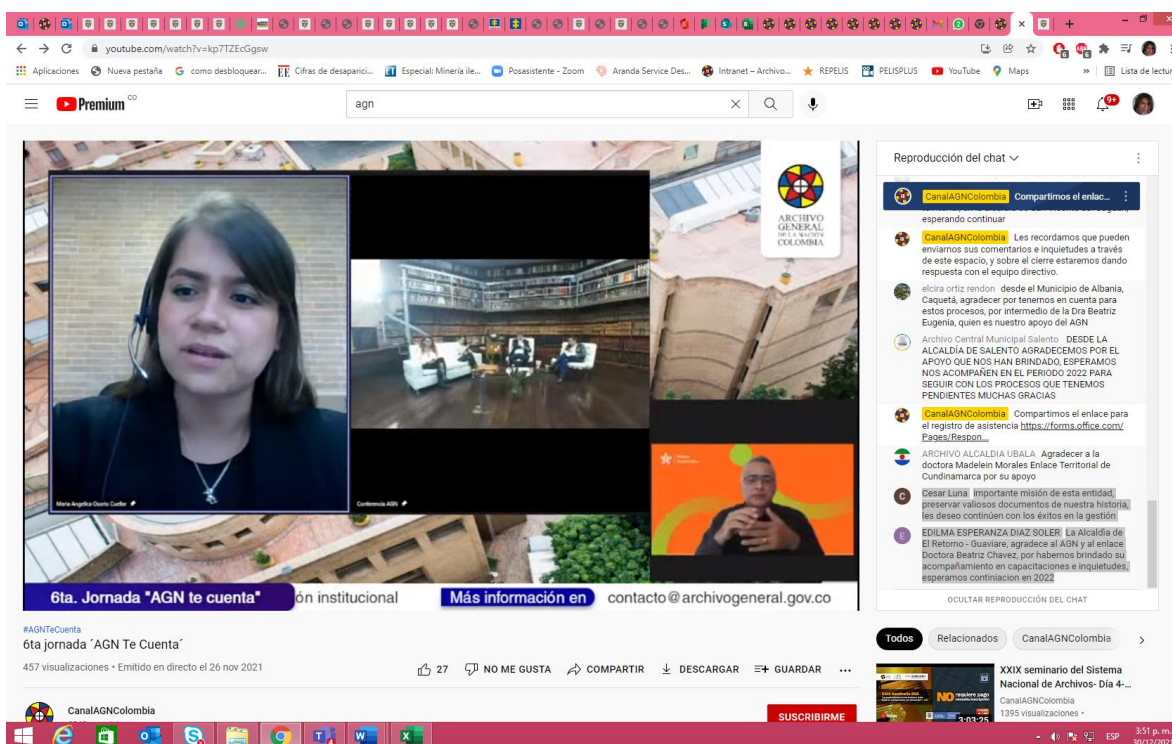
youtube.com/watch?v=kp7TZEcGgsw

Aplicaciones  Nueva pestaña  como desbloquear...  Cifras de desaparici...  Especial: Minería ile...  Posasistente - Zoom  Aranda Service Des...  Intranet – Archivo...  REPELIS  PELISPLUS  YouTube  Maps  Lista de lectura

Premium CO

agn

9+

ARCHIVO GENERAL DE LA NACIÓN COLOMBIA

María Angelica Osorio Cuellar

Conferencia AGN

6ta. Jornada "AGN te cuenta"  ón institucional  Más información en  contacto@archivogeneral.gov.co

Reproducción del chat

CanalAGNColombia Compartimos el enlac...
esperando continuar

CanalAGNColombia Les recordamos que pueden enviarnos sus comentarios e inquietudes a través de este espacio, y sobre el cierre estaremos dando respuesta con el equipo directivo.

elcira ortiz rendon desde el Municipio de Albania, Caquetá, agradecer por tenernos en cuenta para estos procesos, por intermedio de la Dra Beatriz Eugenia, quien es nuestro apoyo del AGN

Archivo Central Municipal Salento DESDE LA ALCALDÍA DE SALENTO AGRADECEMOS POR EL APOYO QUE NOS HAN BRINDADO, ESPERAMOS NOS ACOMPAÑEN EN EL PERIODO 2022 PARA SEGUIR CON LOS PROCESOS QUE TENEMOS PENDIENTES MUCHAS GRACIAS

CanalAGNColombia Compartimos el enlace para el registro de asistencia https://forms.office.com/Pages/Respon...

ARCHIVO ALCALDIA UBALA Agradecer a la doctora Madelein Morales Enlace Territorial de Cundinamarca por su apoyo

Cesar Luna importante misión de esta entidad, preservar valiosos documentos de nuestra historia, les deseo continúen con los éxitos en la gestión

EDILMA ESPERANZA DIAZ SOLER La Alcaldía de El Retorno - Guaviare, agradece al AGN y al enlace Doctora Beatriz Chavez, por habernos brindado su acompañamiento en capacitaciones e inquietudes, esperamos continiacion en 2022

OCULTAR REPRODUCCIÓN DEL CHAT

#AGNTeCuenta
6ta jornada ´AGN Te Cuenta´
457 visualizaciones • Emitido en directo el 26 nov 2021

27  NO ME GUSTA  COMPARTIR  DESCARGAR  GUARDAR

CanalAGNColombia

SUSCRIBIRME

Todos  Relacionados  CanalAGNColombia

XXIX seminario del Sistema Nacional de Archivos- Día 4-...
CanalAGNColombia
1395 visualizaciones •
3:03:25

3:51 p. m.
30/12/2021
ESP